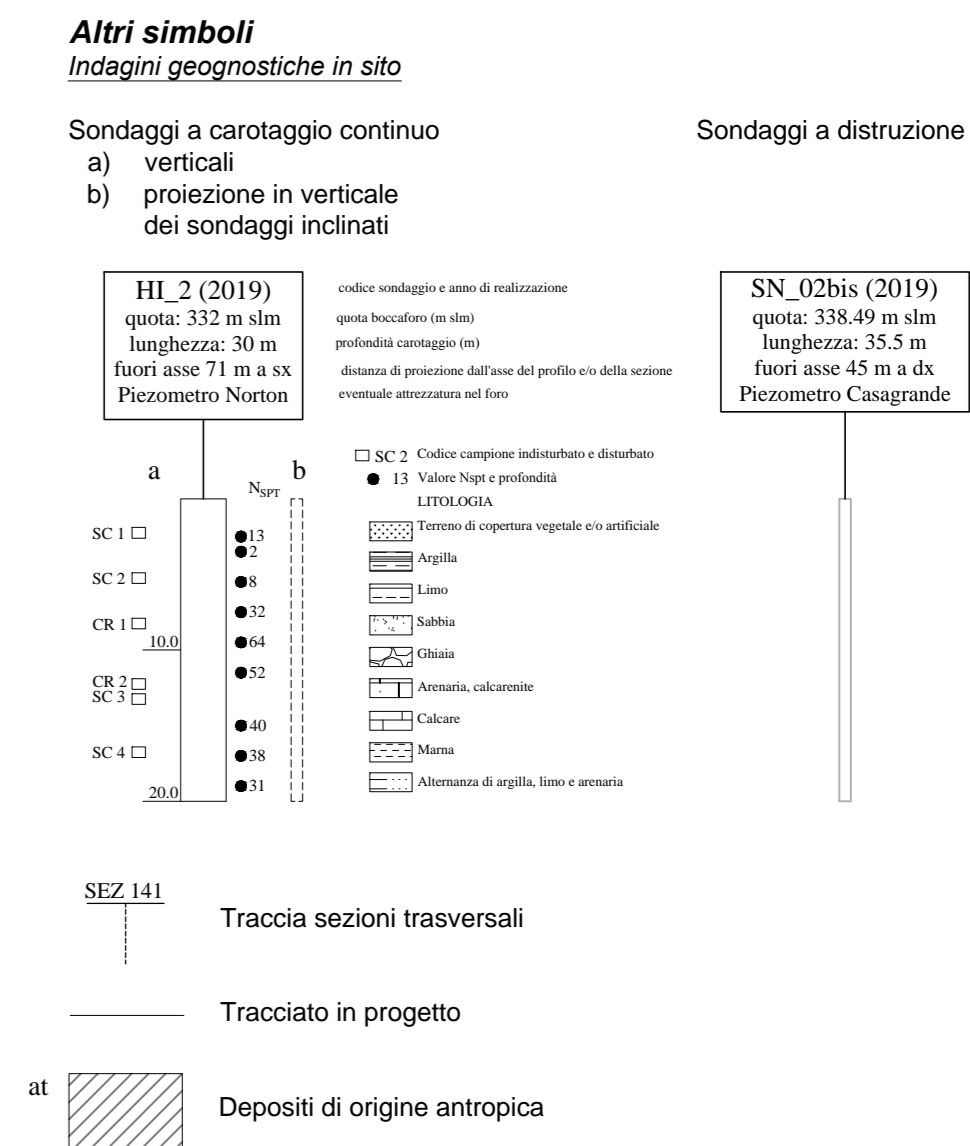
*Altri simboli*
*Indagini geognostiche in sito*

Sondaggi a carotaggio continuo
a) verticali
b) proiezione in verticale dei sondaggi inclinati

Sondaggi a distruzione

HI_2 (2019)
quota: 332 m slm
lunghezza: 30 m
fuori asse 71 m a sx
Piezometro Norton

codice sondaggio e anno di realizzazione
quota boccaforo (m slm)
profondità carotaggio (m)
distanza di proiezione dall'asse del profilo e/o della sezione
eventuale attrezzatura nel foro

SN_02bis (2019)
quota: 338.49 m slm
lunghezza: 35.5 m
fuori asse 45 m a dx
Piezometro Casagrande

a
$N_{SPT}$
b

SC 1
SC 2
CR 1
10.0
CR 2
SC 3
SC 4
20.0

13
2
8
32
64
52
40
38
31

SC 2 Codice campione indisturbato e disturbato
13 Valore Nspt e profondità
LITOLOGIA
Terreno di copertura vegetale e/o artificiale
Argilla
Limo
Sabbia
Ghiaia
Arenaria, calcarenite
Calcare
Marna
Alternanza di argilla, limo e arenaria

SEZ 141
Traccia sezioni trasversali

Tracciato in progetto

at
Depositi di origine antropica